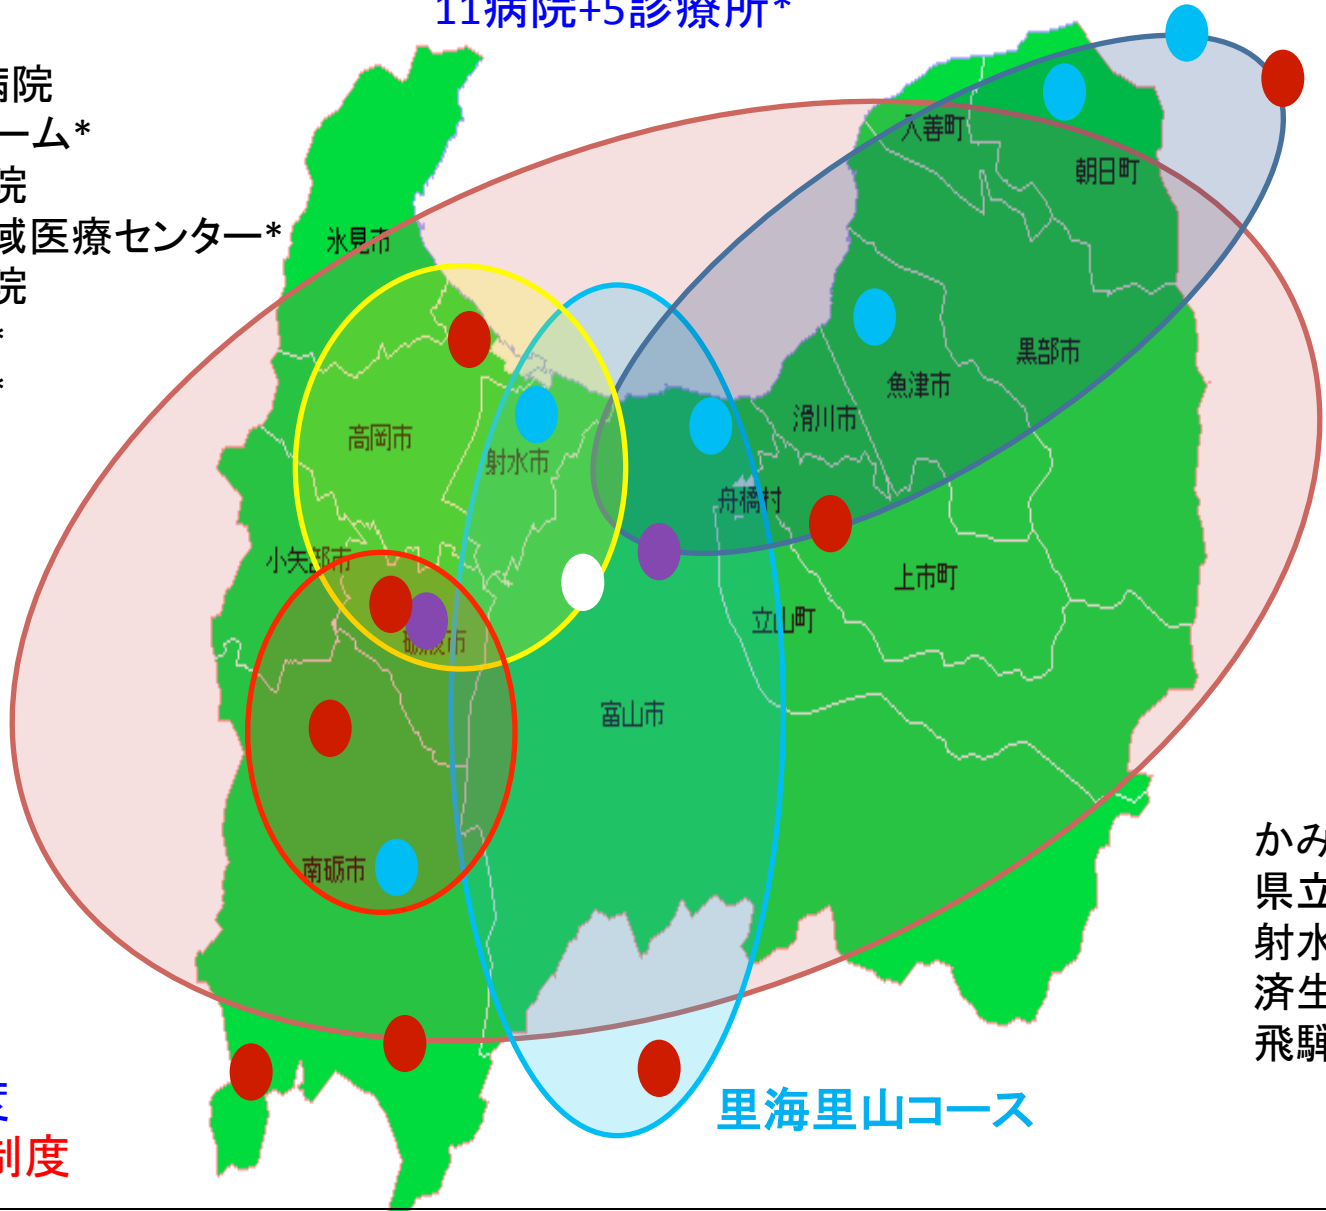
11病院+5診療所*

病院
ーム*
院
域医療センター*
院
*
*

氷見市
入善町
朝日町
黒部市
魚津市
滑川市
高岡市
射水市
舟橋村
上市町
小矢部市
砺波市
立山町
富山市
南砺市

かみ
県立
射水
済生
飛騨

度
制度

里海里山コース